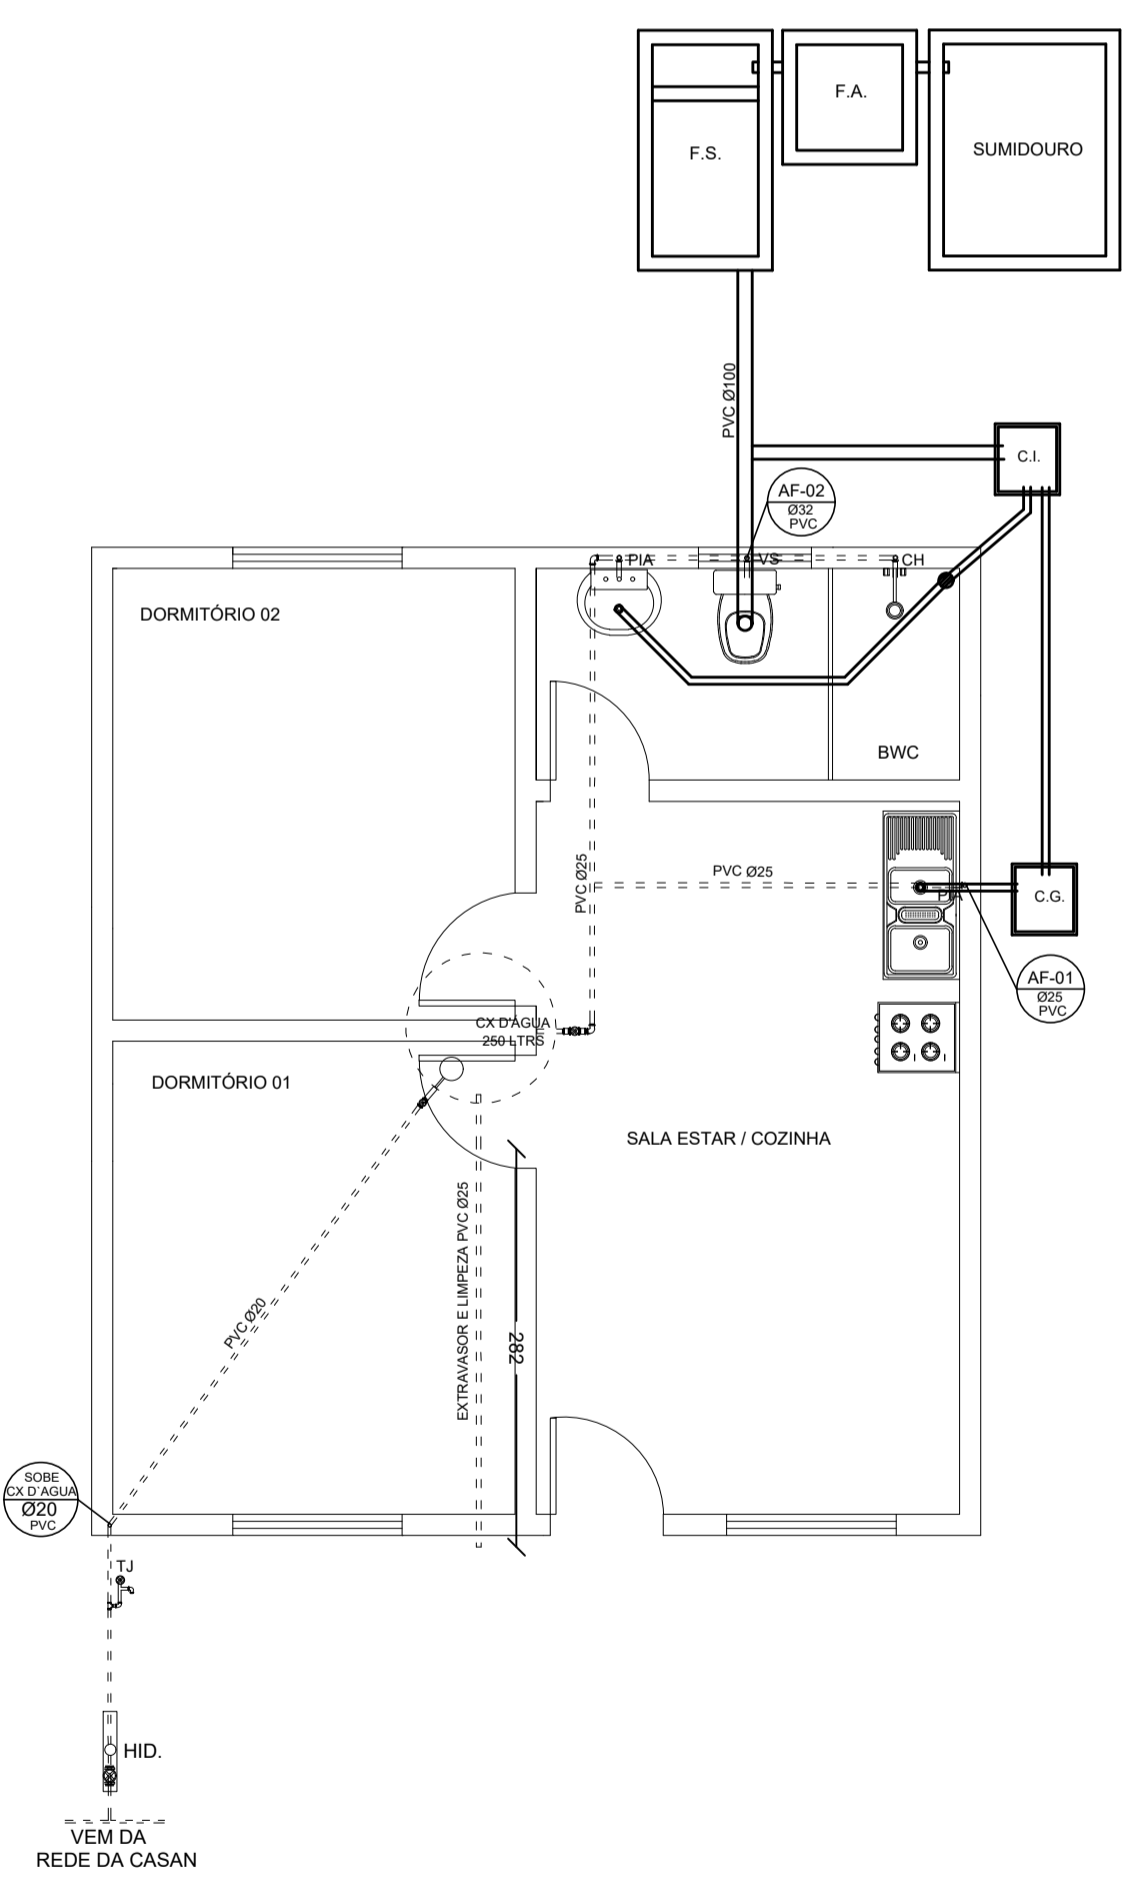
F.A.

F.S.

SUMIDOURO

PVC Ø100

C.I.

AF-02
Ø32
PVC

PIA

VS

CH

DORMITÓRIO 02

BWC

PVC Ø25

PVC Ø25

PIA

C.G.

AF-01
Ø25
PVC

CX D'AGUA
250 LTRS

DORMITÓRIO 01

SALA ESTAR / COZINHA

PVC Ø20

EXTRAVASOR E LIMPEZA PVC Ø25

282

SOBE
CX D´AGUA
Ø20
PVC

TJ

HID.

VEM DA
REDE DA CASAN